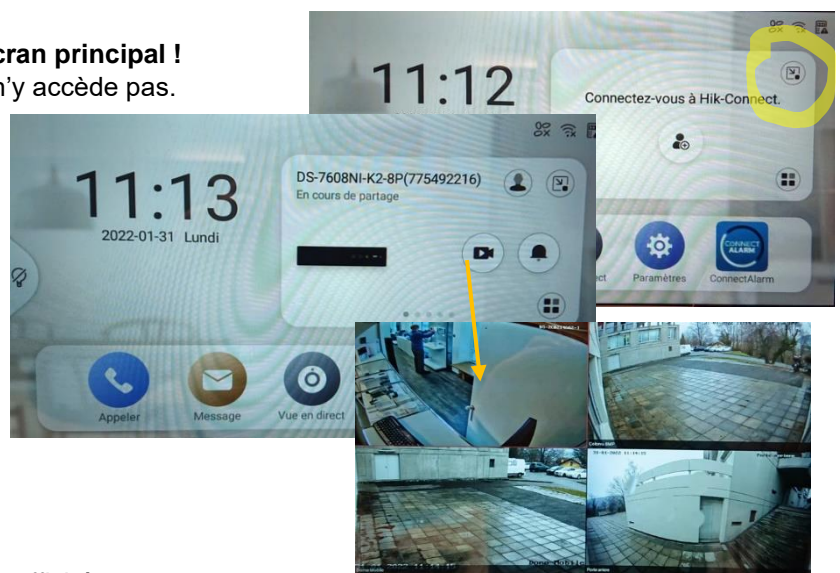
cran principal !
n'y accède pas.

11:12
Connectez-vous à Hik-Connect.
ect
Paramètres
CONNECT ALARM
ConnectAlarm

11:13
2022-01-31 Lundi
DS-7608NI-K2-8P(775492216)
En cours de partage
Appeler
Message
Vue en direct

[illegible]
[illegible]
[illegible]
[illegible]